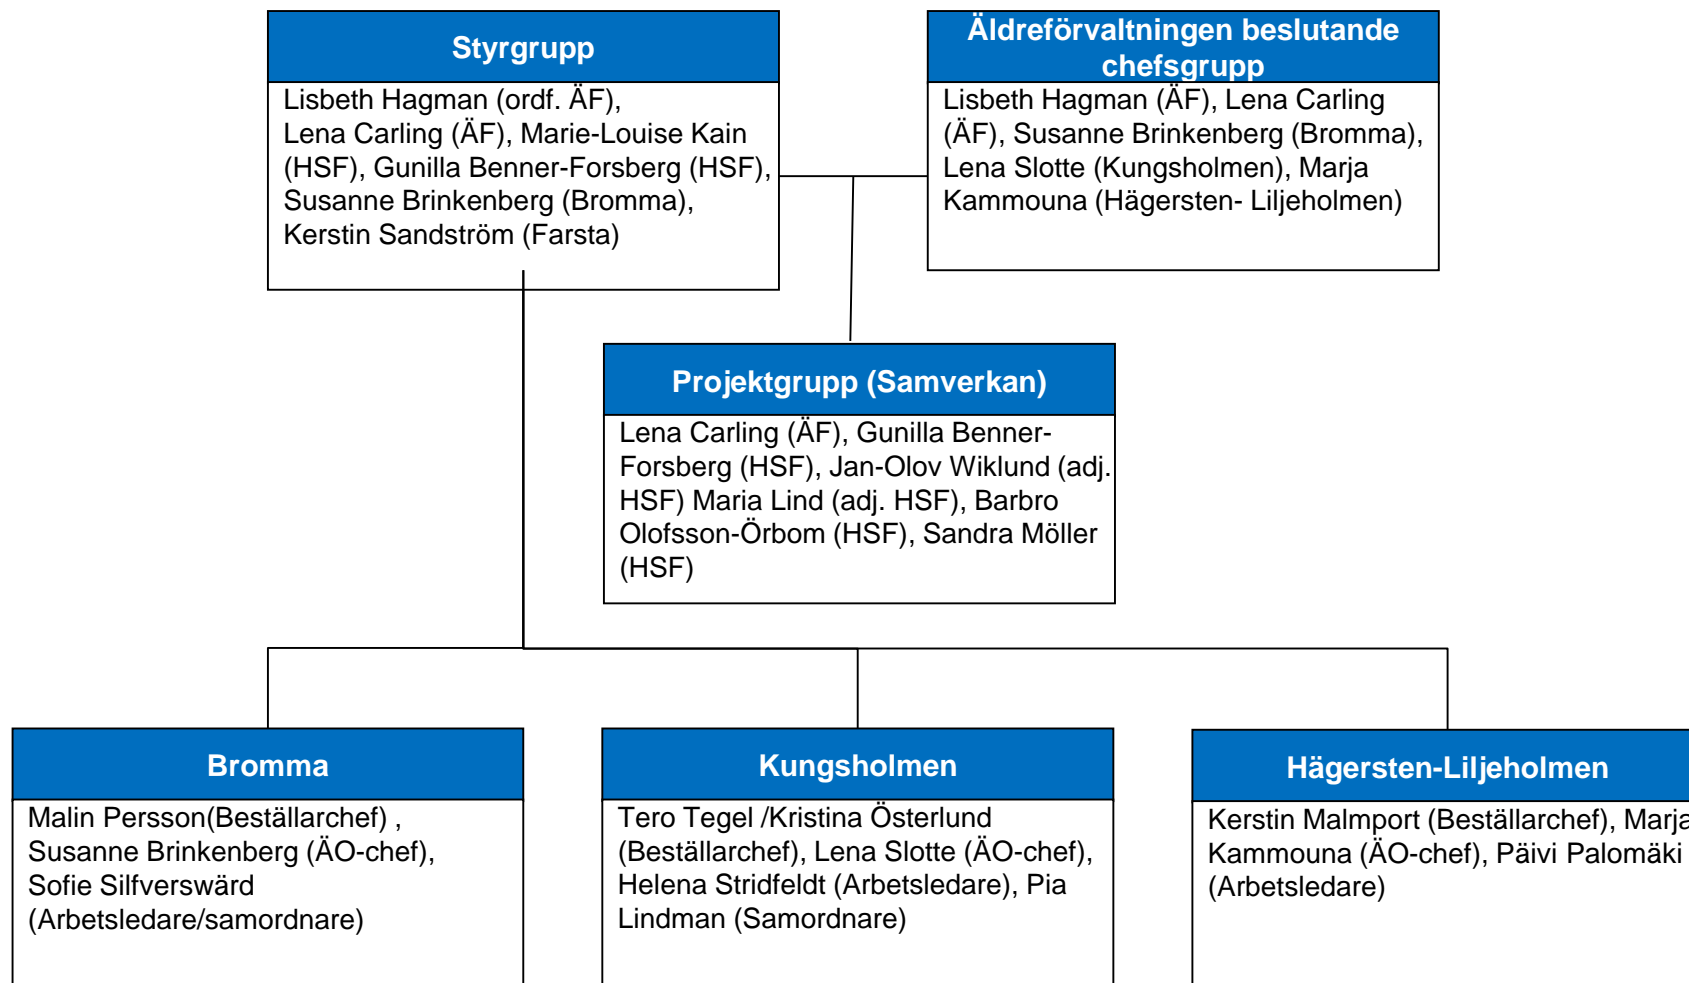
Styrgrupp

Lisbeth Hagman (ordf. ÄF), Lena Carling (ÄF), Marie-Louise Kain (HSF), Gunilla Benner-Forsberg (HSF), Susanne Brinkenberg (Bromma), Kerstin Sandström (Farsta)

Äldreförvaltningen beslutande chefsgrupp

Lisbeth Hagman (ÄF), Lena Carling (ÄF), Susanne Brinkenberg (Bromma), Lena Slotte (Kungsholmen), Marja Kammouna (Hägersten- Liljeholmen)

Projektgrupp (Samverkan)

Lena Carling (ÄF), Gunilla Benner-Forsberg (HSF), Jan-Olov Wiklund (adj. HSF) Maria Lind (adj. HSF), Barbro Olofsson-Örbom (HSF), Sandra Möller (HSF)

Bromma

Malin Persson(Beställarchef) , Susanne Brinkenberg (ÄO-chef), Sofie Silfverswärd (Arbetsledare/samordnare)

Kungsholmen

Tero Tegel /Kristina Österlund (Beställarchef), Lena Slotte (ÄO-chef), Helena Stridfeldt (Arbetsledare), Pia Lindman (Samordnare)

Hägersten-Liljeholmen

Kerstin Malmport (Beställarchef), Marja Kammouna (ÄO-chef), Päivi Palomäki (Arbetsledare)